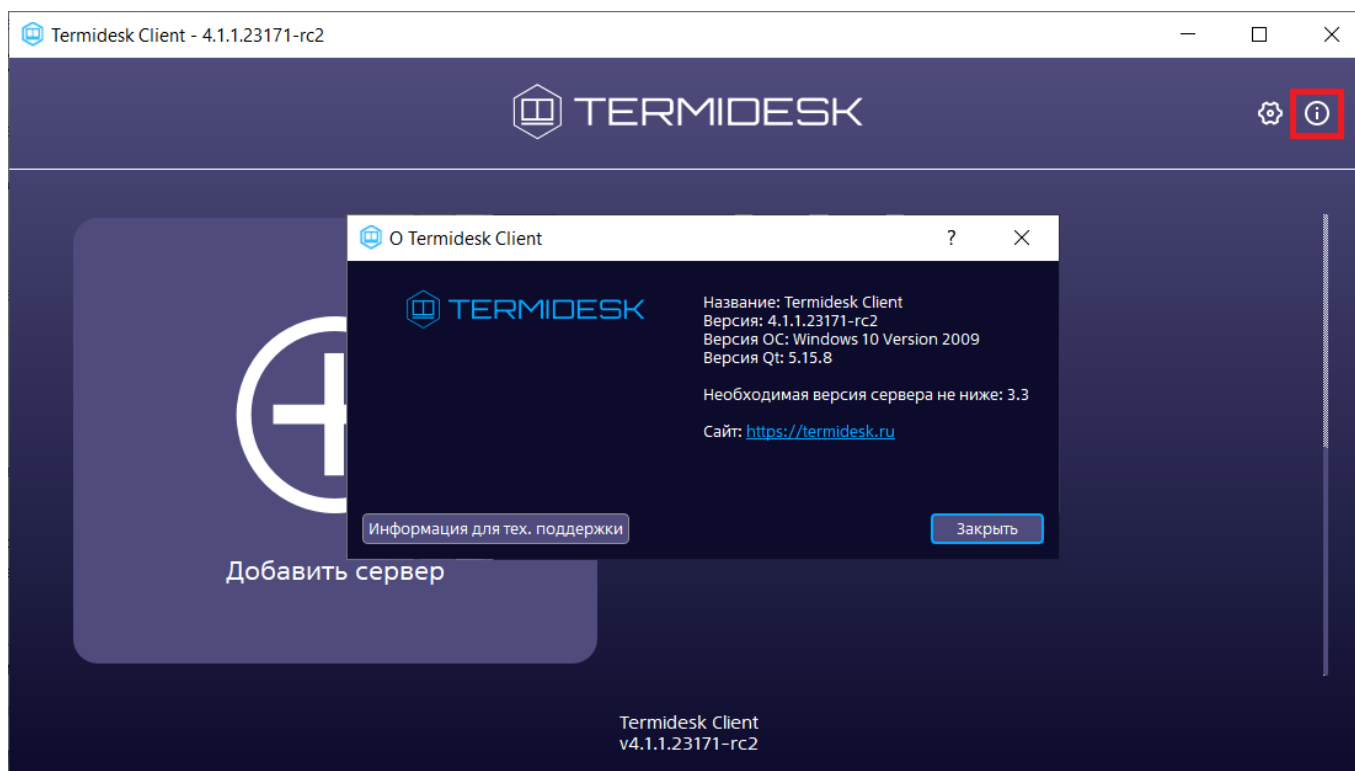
Termidesk Client - 4.1.1.23171-rc2

TERMIDESK

О Termidesk Client

?

TERMIDESK

Название: Termidesk Client
Версия: 4.1.1.23171-rc2
Версия ОС: Windows 10 Version 2009
Версия Qt: 5.15.8

Необходимая версия сервера не ниже: 3.3

Сайт: https://termidesk.ru

Информация для тех. поддержки

Закрыть

Добавить сервер

Termidesk Client
v4.1.1.23171-rc2